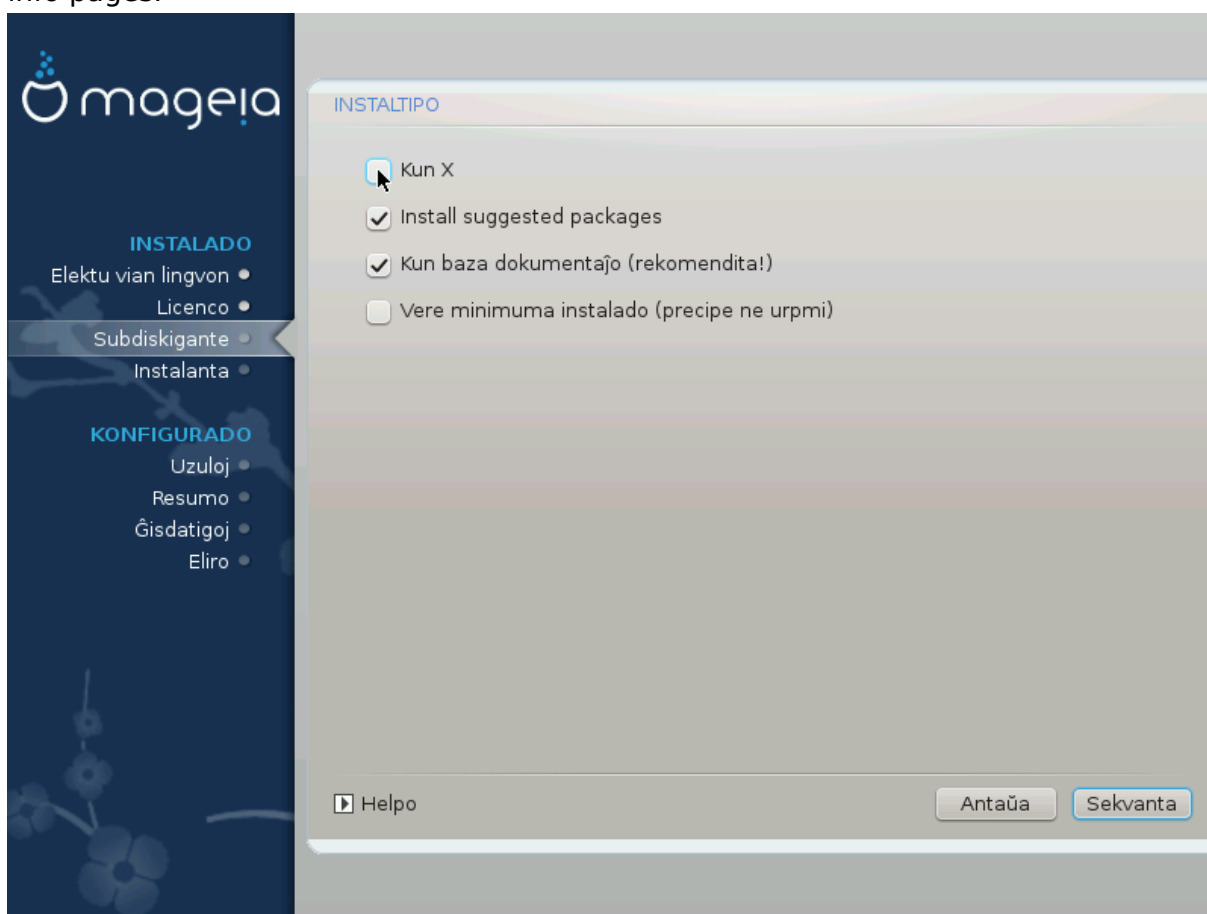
info pages.

mageia

INSTALADO
Elektu vian lingvon
Licenco
Subdiskigante
Instalanta

KONFIGURADO
Uzuloj
Resumo
Ĝisdatigoj
Eliro

INSTALTIPO

Kun X
Install suggested packages
Kun baza dokumentaĵo (rekomendita!)
Vere minimuma instalado (precipe ne urpmi)

Helpo

Antaŭa
Sekvanta